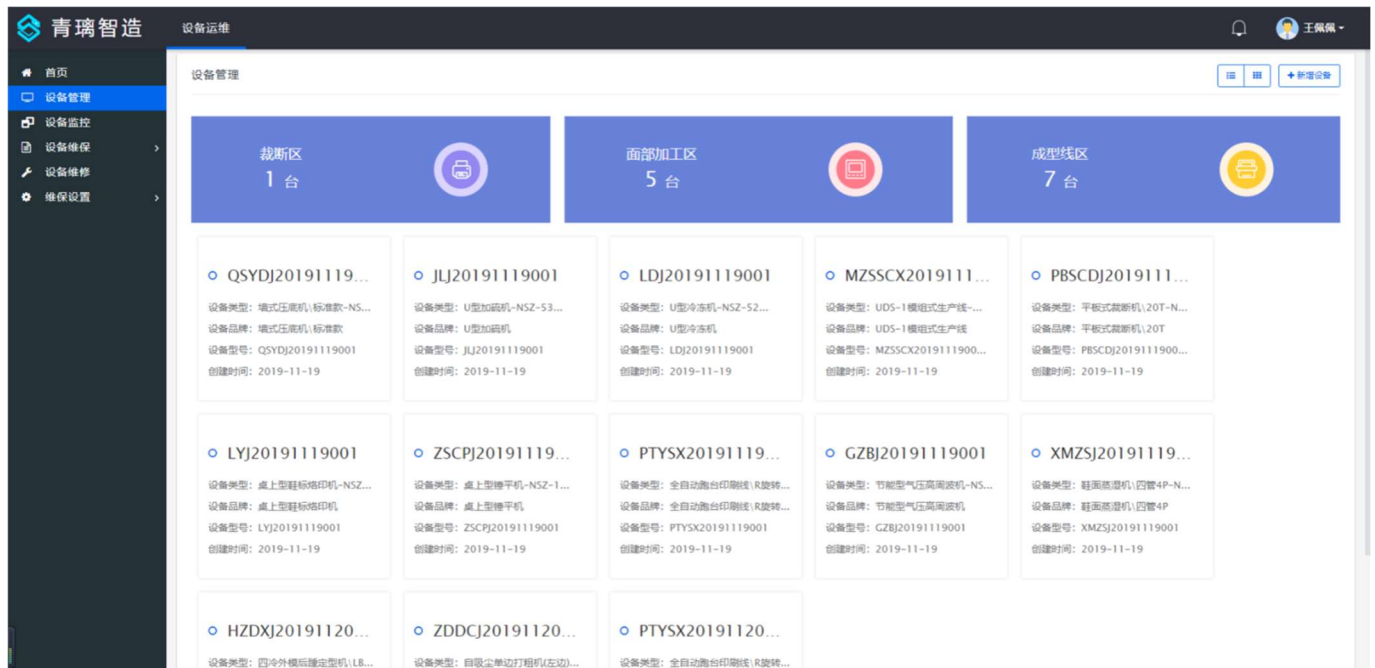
青璃智造
设备运维
王佩佩

首页
设备管理
设备监控
设备维保
设备维修
维保设置

设备管理
+新增设备

裁断区
1 台

面部加工区
5 台

成型线区
7 台

QSYDJ20191119...
设备类型：墙式压底机\标准款-NS...
设备品牌：墙式压底机\标准款
设备型号：QSYDJ20191119001
创建时间：2019-11-19

JLJ20191119001
设备类型：U型加硫机-NSZ-S3...
设备品牌：U型加硫机
设备型号：JLJ20191119001
创建时间：2019-11-19

LDJ20191119001
设备类型：U型冷冻机-NSZ-S2...
设备品牌：U型冷冻机
设备型号：LDJ20191119001
创建时间：2019-11-19

MZSSCX2019111...
设备类型：UDS-1模组式生产线-...
设备品牌：UDS-1模组式生产线
设备型号：MZSSCX2019111900...
创建时间：2019-11-19

PBSCDJ2019111...
设备类型：平板式裁断机\20T-N...
设备品牌：平板式裁断机\20T
设备型号：PBSCDJ2019111900...
创建时间：2019-11-19

LYJ20191119001
设备类型：桌上型鞋标烙印机-NSZ...
设备品牌：桌上型鞋标烙印机
设备型号：LYJ20191119001
创建时间：2019-11-19

ZSCPJ20191119...
设备类型：桌上型锤平机-NSZ-1...
设备品牌：桌上型锤平机
设备型号：ZSCPJ20191119001
创建时间：2019-11-19

PTYSX20191119...
设备类型：全自动跑台印刷线\R旋转...
设备品牌：全自动跑台印刷线\R旋转...
设备型号：PTYSX20191119001
创建时间：2019-11-19

GZBJ20191119001
设备类型：节能型气压高周波机-NS...
设备品牌：节能型气压高周波机
设备型号：GZBJ20191119001
创建时间：2019-11-19

XMZSJ20191119...
设备类型：鞋面蒸湿机\四管4P-N...
设备品牌：鞋面蒸湿机\四管4P
设备型号：XMZSJ20191119001
创建时间：2019-11-19

HZDXJ20191120...
设备类型：四冷外模后踵定型机\LB...

ZDDCJ20191120...
设备类型：自吸尘单边打粗机(左边)...

PTYSX20191120...
设备类型：全自动跑台印刷线\R旋转...